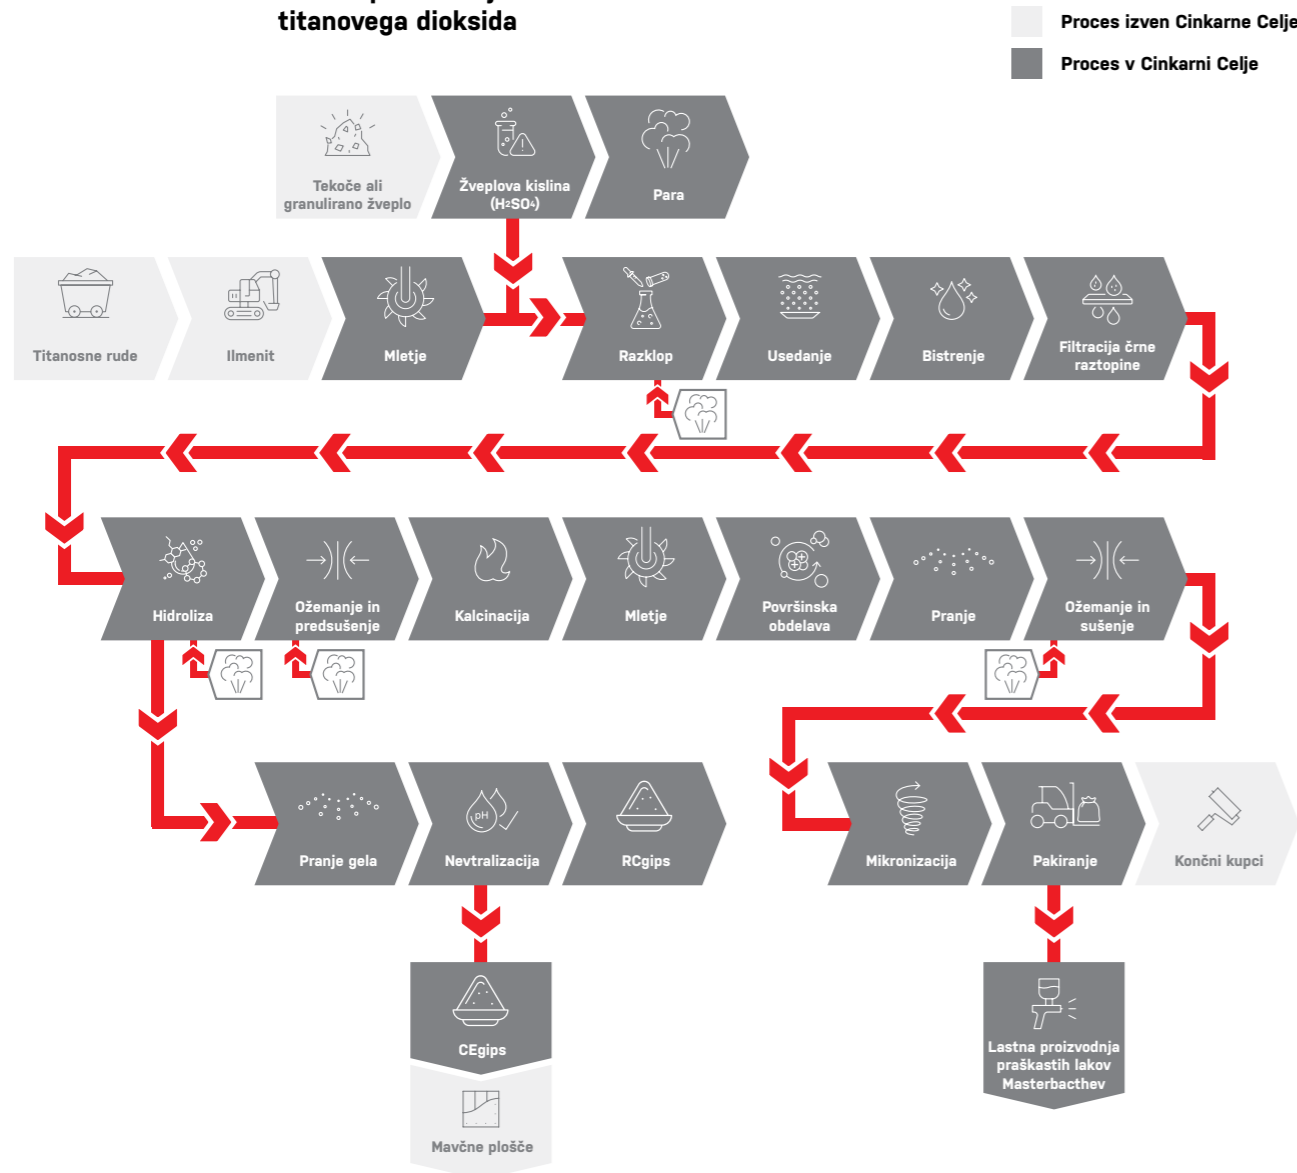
titanovega dioksida

Proces izven Cinkarne Celje
Proces v Cinkarni Celje

Tekoče ali granulirano žveplo
Žveplova kislina ($H_2SO_4$)
Para

Titanosne rude
Ilmenit
Mletje
Razklop
Usedanje
Bistrenje
Filtracija črne raztopine

Hidroliza
Ožemanje in predsušenje
Kalcinacija
Mletje
Površinska obdelava
Pranje
Ožemanje in sušenje

Pranje gela
Nevtralizacija
RCgips
Mikronizacija
Pakiranje
Končni kupci

CEgips
Mavčne plošče

Lastna proizvodnja praškastih lakov Masterbacthev